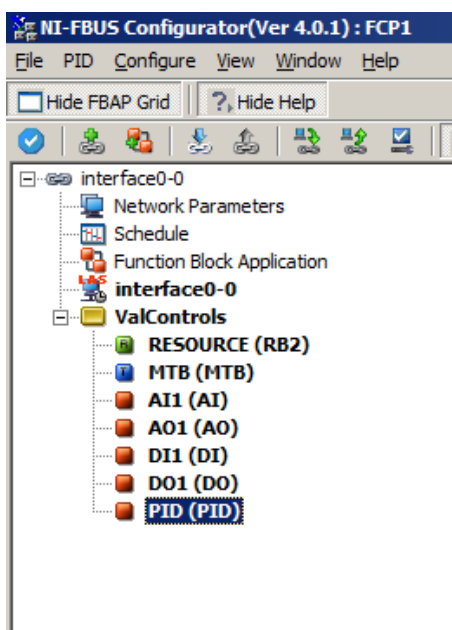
NI-FBUS Configurator(Ver 4.0.1) : FCP1
File PID Configure View Window Help
Hide FBAP Grid
Hide Help
interface0-0
Network Parameters
Schedule
Function Block Application
interface0-0
ValControls
RESOURCE (RB2)
MTB (MTB)
AI1 (AI)
AO1 (AO)
DI1 (DI)
DO1 (DO)
PID (PID)